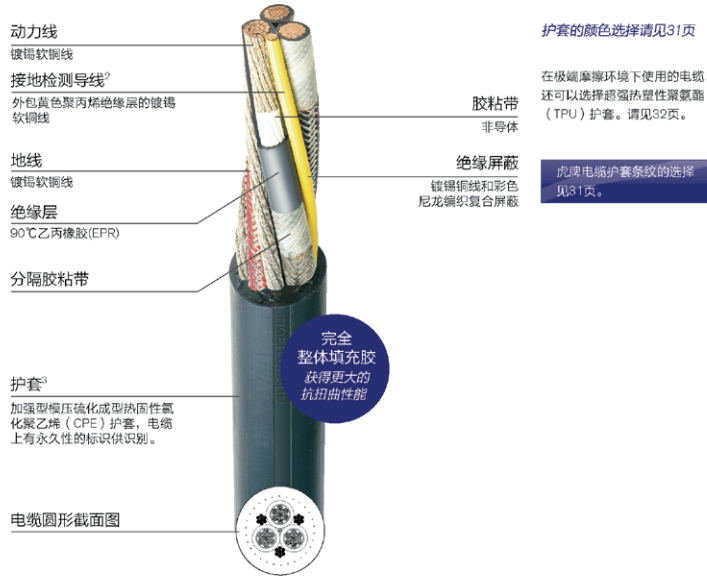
动力线
镀锡软铜线

接地检测导线$^2$
外包黄色聚丙烯绝缘层的镀锡软铜线

地线
镀锡软铜线

绝缘层
90℃乙丙橡胶(EPR)

分隔胶粘带

护套$^3$
加强型模压硫化成型热固性氯化聚乙烯（CPE）护套，电缆上有永久性的标识供识别。

电缆圆形截面图

完全整体填充胶
获得更大的抗扭曲性能

胶粘带
非导体

绝缘屏蔽
镀锡铜线和彩色尼龙编织复合屏蔽

护套的颜色选择请见31页

在极端摩擦环境下使用的电缆还可以选择超强热塑性聚氨酯（TPU）护套。请见32页。

虎牌电缆护套条纹的选择见31页。